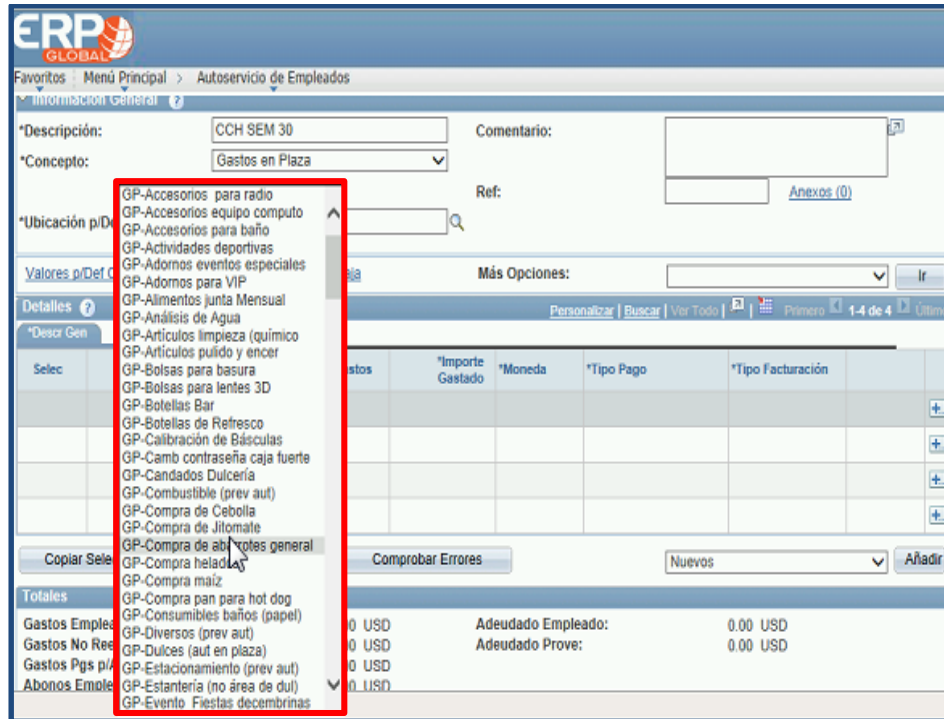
ERP GLOBAL

Favoritos | Menú Principal > Autoservicio de Empleados

Información General

*Descripción: CCH SEM 30
*Concepto: Gastos en Plaza
Comentario:
Ref:
Anexos (0)
*Ubicación p/De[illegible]

Valores p/Def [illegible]
Más Opciones:
Ir

Detalles
Personalizar | Buscar | Ver Todo | Primero 1-4 de 4 Últim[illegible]

*Descr Gen

| Selec | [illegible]stos | *Importe Gastado | *Moneda | *Tipo Pago | *Tipo Facturación |
|---|---|---|---|---|---|
| | | | | | |
| | | | | | |
| | | | | | |
| | | | | | |

Copiar Sele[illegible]
Comprobar Errores
Nuevos
Añadir

Totales
Gastos Emplea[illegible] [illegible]0 USD
Gastos No Ree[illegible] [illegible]0 USD
Gastos Pgs p/A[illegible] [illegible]0 USD
Abonos Emple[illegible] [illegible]0 USD
Adeudado Empleado: 0.00 USD
Adeudado Prove: 0.00 USD

GP-Accesorios para radio
GP-Accesorios equipo computo
GP-Accesorios para baño
GP-Actividades deportivas
GP-Adornos eventos especiales
GP-Adornos para VIP
GP-Alimentos junta Mensual
GP-Análisis de Agua
GP-Artículos limpieza (químico
GP-Artículos pulido y encer
GP-Bolsas para basura
GP-Bolsas para lentes 3D
GP-Botellas Bar
GP-Botellas de Refresco
GP-Calibración de Básculas
GP-Camb contraseña caja fuerte
GP-Candados Dulcería
GP-Combustible (prev aut)
GP-Compra de Cebolla
GP-Compra de Jitomate
GP-Compra de ab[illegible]rotes general
GP-Compra helad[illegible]
GP-Compra maíz
GP-Compra pan para hot dog
GP-Consumibles baños (papel)
GP-Diversos (prev aut)
GP-Dulces (aut en plaza)
GP-Estacionamiento (prev aut)
GP-Estantería (no área de dul)
GP-Evento Fiestas decembrinas